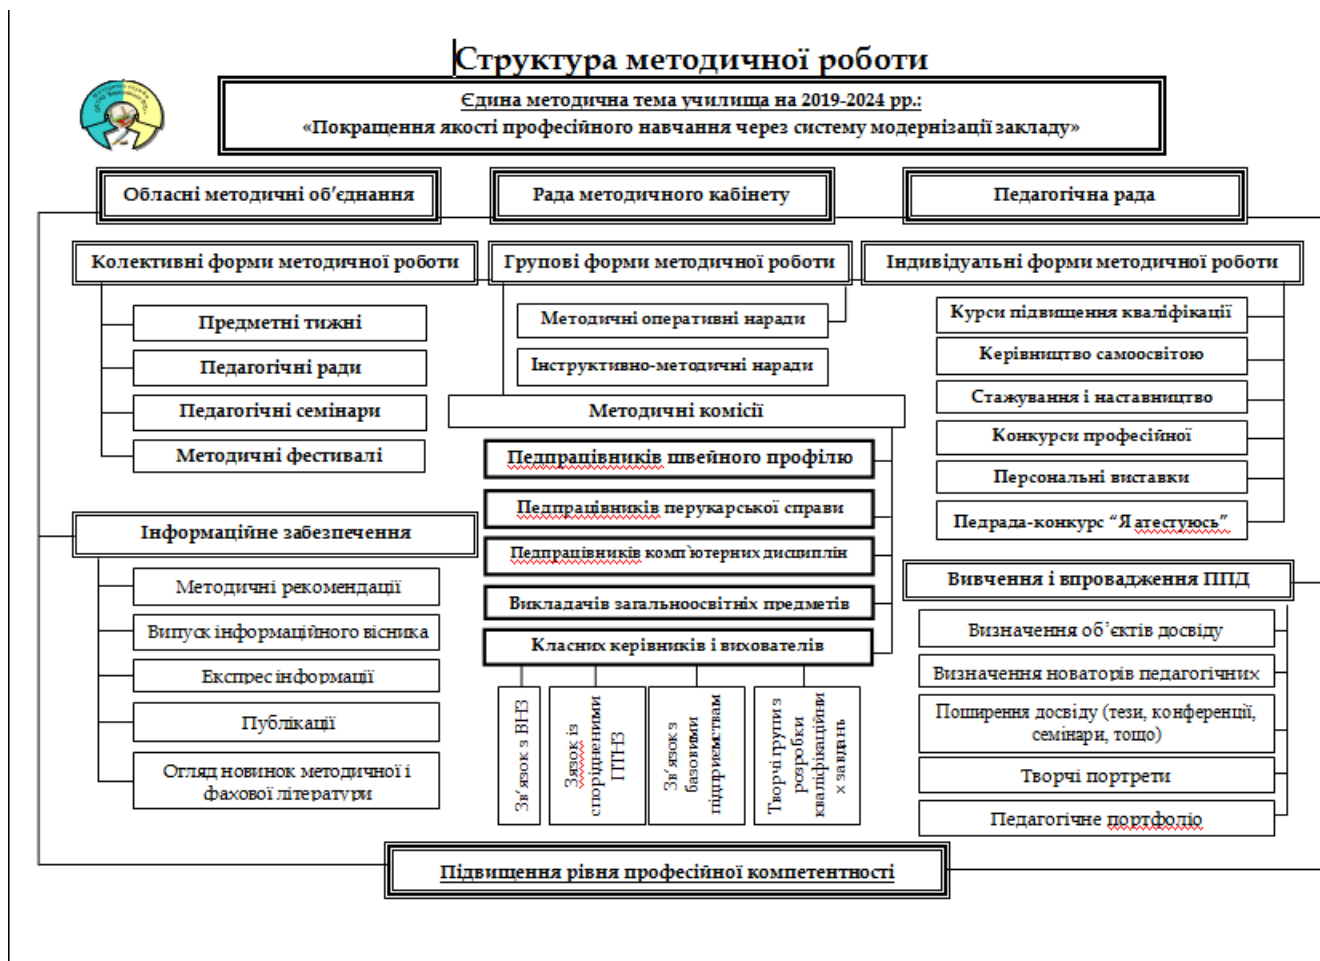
Структура методичної роботи

Єдина методична тема училища на 2019-2024 рр.:
«Покращення якості професійного навчання через систему модернізації закладу»

Обласні методичні об'єднання

Рада методичного кабінету

Педагогічна рада

Колективні форми методичної роботи

Групові форми методичної роботи

Індивідуальні форми методичної роботи

Предметні тижні

Педагогічні ради

Педагогічні семінари

Методичні фестивалі

Методичні оперативні наради

Інструктивно-методичні наради

Методичні комісії

Педпрацівників швейного профілю

Педпрацівників перукарської справи

Педпрацівників комп`ютерних дисциплін

Викладачів загальноосвітніх предметів

Класних керівників і вихователів

Курси підвищення кваліфікації

Керівництво самоосвітою

Стажування і наставництво

Конкурси професійної

Персональні виставки

Педрада-конкурс "Я атестуюсь"

Інформаційне забезпечення

Методичні рекомендації

Випуск інформаційного вісника

Експрес інформації

Публікації

Огляд новинок методичної і фахової літератури

Зв'язок з ВНЗ

Зв'язок із спорідненими ПТНЗ

Зв'язок з базовими підприємствами

Творчі групи з розробки кваліфікаційних завдань

Вивчення і впровадження ППД

Визначення об'єктів досвіду

Визначення новаторів педагогічних

Поширення досвіду (тези, конференції, семінари, тощо)

Творчі портрети

Педагогічне портфоліо

Підвищення рівня професійної компетентності